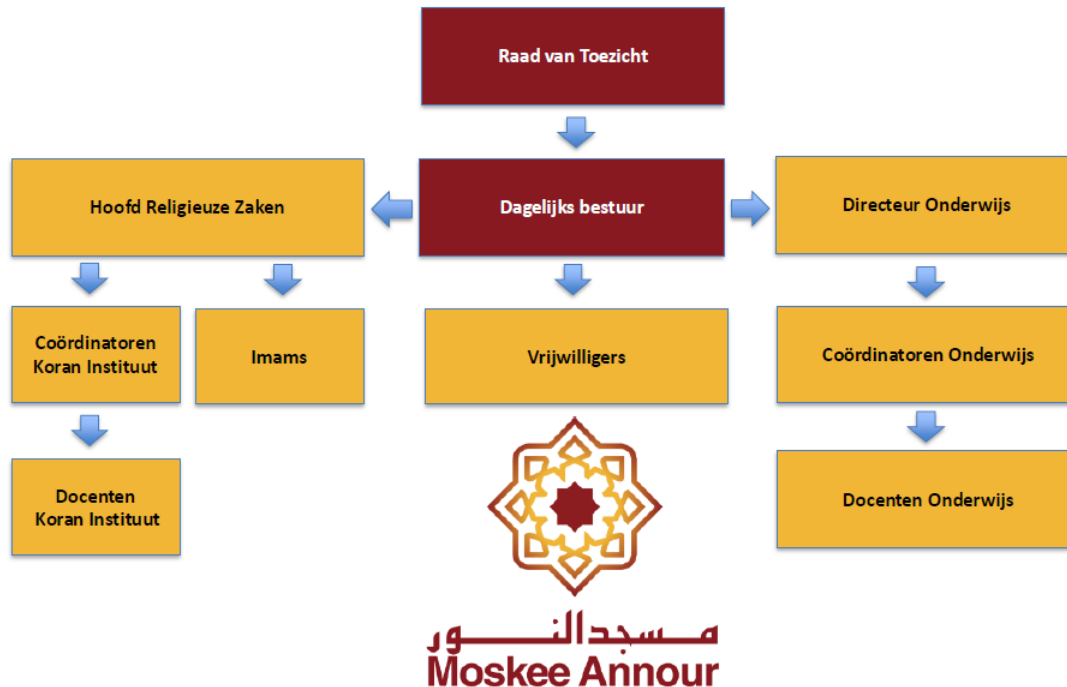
Raad van Toezicht

Hoofd Religieuze Zaken

Dagelijks bestuur

Directeur Onderwijs

Coördinatoren Koran Instituut

Imams

Vrijwilligers

Coördinatoren Onderwijs

Docenten Koran Instituut

Docenten Onderwijs

مسجد النور
Moskee Annour